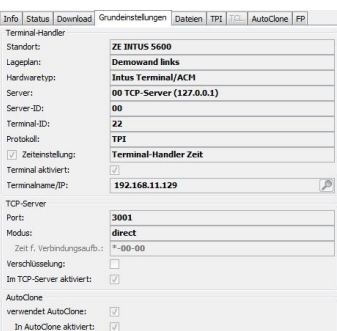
Info | Status | Download | Grundeinstellungen | Dateien | TPI | TCL | AutoClone | FP

Terminal-Handler

| | |
|---|---|
| Standort: | ZE INTUS 5600 |
| Lageplan: | Demowand links |
| Hardwaretyp: | Intus Terminal/ACM |
| Server: | 00 TCP-Server (127.0.0.1) |
| Server-ID: | 00 |
| Terminal-ID: | 22 |
| Protokoll: | TPI |
| ✓ Zeiteinstellung: | Terminal-Handler Zeit |
| Terminal aktiviert: | ✓ |
| Terminalname/IP: | 192.168.11.129 |

TCP-Server

| | |
|---|---|
| Port: | 3001 |
| Modus: | direct |
| Zeit f. Verbindungsaufb.: | *-00-00 |
| Verschlüsselung: | |
| Im TCP-Server aktiviert: | ✓ |

AutoClone

| | |
|---|---|
| verwendet AutoClone: | ✓ |
| In AutoClone aktiviert: | ✓ |